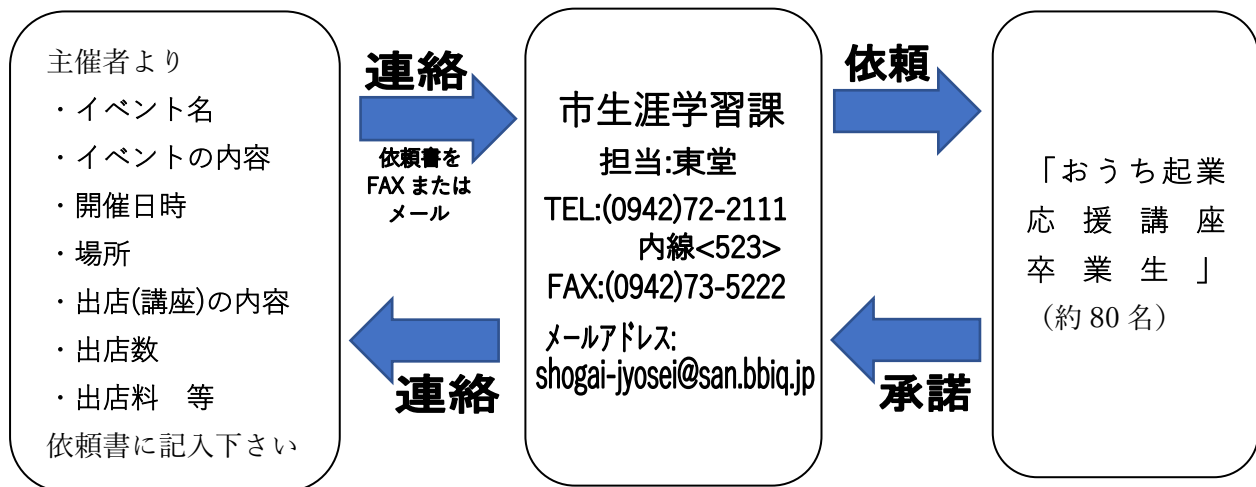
主催者より
・イベント名
・イベントの内容
・開催日時
・場所
・出店(講座)の内容
・出店数
・出店料　等
依頼書に記入下さい

連絡

依頼書を FAX または メール

市生涯学習課
担当:東堂
TEL:(0942)72-2111
内線<523>
FAX:(0942)73-5222
メールアドレス:
shogai-jyosei@san.bbiq.jp

連絡

依頼

「おうち起業応援講座卒業生」
(約 80 名)

承諾